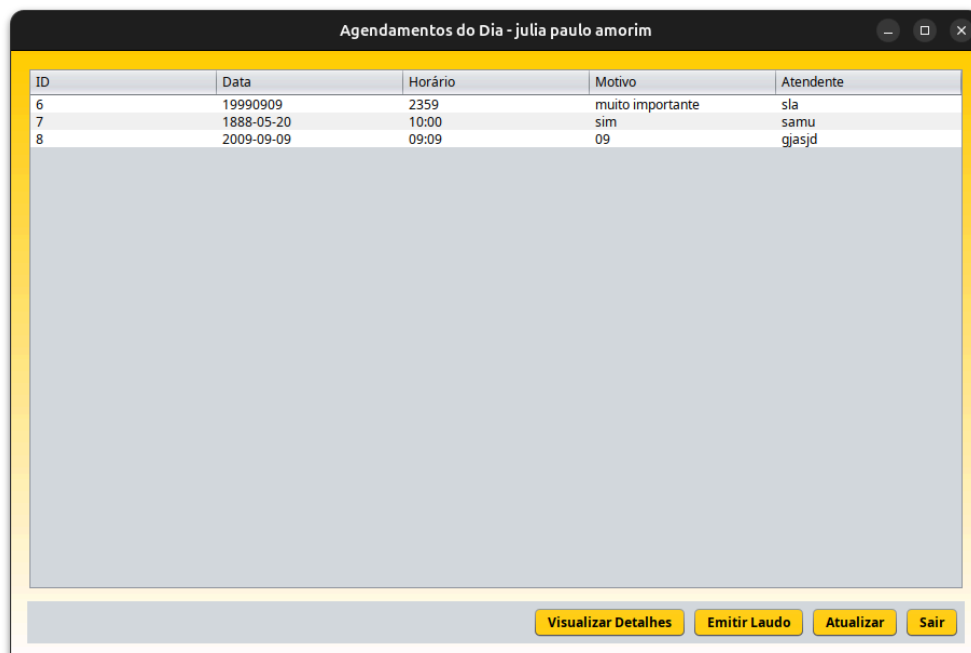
Agendamentos do Dia - julia paulo amorim

| ID | Data | Horário | Motivo | Atendente |
|---|---|---|---|---|
| 6 | 19990909 | 2359 | muito importante | sla |
| 7 | 1888-05-20 | 10:00 | sim | samu |
| 8 | 2009-09-09 | 09:09 | 09 | gjasjd |

Visualizar Detalhes
Emitir Laudo
Atualizar
Sair